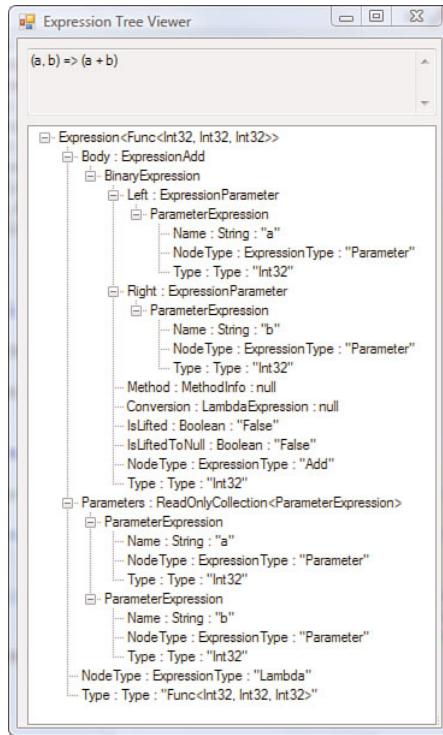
Expression Tree Viewer

(a, b) => (a + b)

Expression<Func<Int32, Int32, Int32>>
Body : ExpressionAdd
BinaryExpression
Left : ExpressionParameter
ParameterExpression
Name : String : "a"
NodeType : ExpressionType : "Parameter"
Type : Type : "Int32"
Right : ExpressionParameter
ParameterExpression
Name : String : "b"
NodeType : ExpressionType : "Parameter"
Type : Type : "Int32"
Method : MethodInfo : null
Conversion : LambdaExpression : null
IsLifted : Boolean : "False"
IsLiftedToNull : Boolean : "False"
NodeType : ExpressionType : "Add"
Type : Type : "Int32"
Parameters : ReadOnlyCollection<ParameterExpression>
ParameterExpression
Name : String : "a"
NodeType : ExpressionType : "Parameter"
Type : Type : "Int32"
ParameterExpression
Name : String : "b"
NodeType : ExpressionType : "Parameter"
Type : Type : "Int32"
NodeType : ExpressionType : "Lambda"
Type : Type : "Func<Int32, Int32, Int32>"